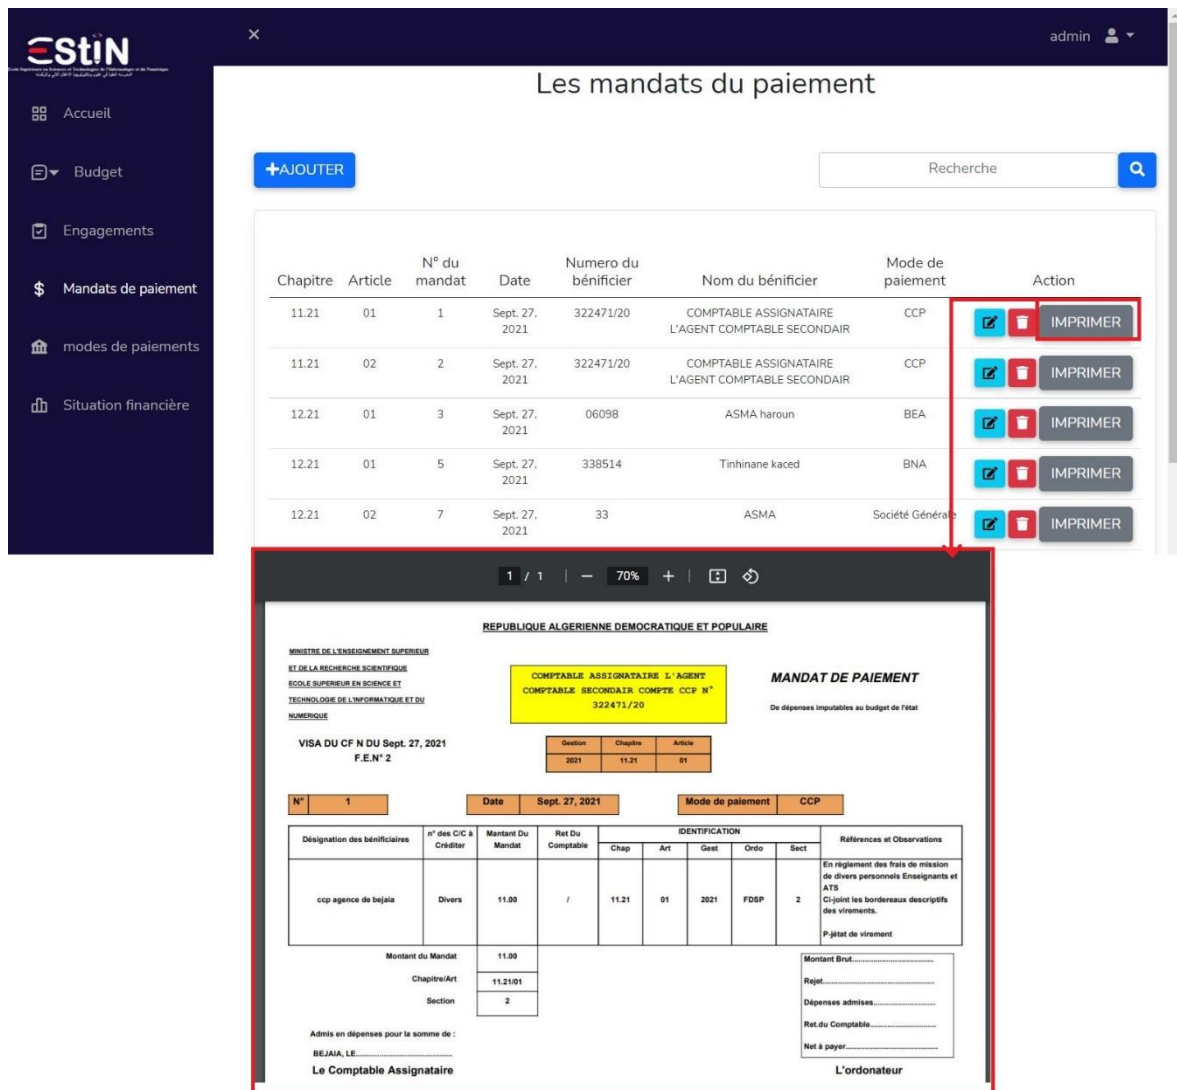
ESTIN

Ecole Supérieure en Sciences et Technologies de l'Informatique et du Numérique

Accueil

Budget

Engagements

Mandats de paiement

modes de paiements

Situation financière

×

admin

Les mandats du paiement

+AJOUTER

Recherche

| Chapitre | Article | N° du mandat | Date | Numero du bénificier | Nom du bénificier | Mode de paiement | Action |
|---|---|---|---|---|---|---|---|
| 11.21 | 01 | 1 | Sept. 27, 2021 | 322471/20 | COMPTABLE ASSIGNATAIRE L'AGENT COMPTABLE SECONDAIR | CCP | IMPRIMER |
| 11.21 | 02 | 2 | Sept. 27, 2021 | 322471/20 | COMPTABLE ASSIGNATAIRE L'AGENT COMPTABLE SECONDAIR | CCP | IMPRIMER |
| 12.21 | 01 | 3 | Sept. 27, 2021 | 06098 | ASMA haroun | BEA | IMPRIMER |
| 12.21 | 01 | 5 | Sept. 27, 2021 | 338514 | Tinhinane kaced | BNA | IMPRIMER |
| 12.21 | 02 | 7 | Sept. 27, 2021 | 33 | ASMA | Société Générale | IMPRIMER |

1 / 1 — 70% +

REPUBLIQUE ALGERIENNE DEMOCRATIQUE ET POPULAIRE

MINISTRE DE L'ENSEIGNEMENT SUPERIEUR ET DE LA RECHERCHE SCIENTIFIQUE ECOLE SUPERIEUR EN SCIENCE ET TECHNOLOGIE DE L'INFORMATIQUE ET DU NUMERIQUE

COMPTABLE ASSIGNATAIRE L'AGENT COMPTABLE SECONDAIR COMPTE CCP N° 322471/20

MANDAT DE PAIEMENT

De dépenses imputables au budget de l'état

VISA DU CF N DU Sept. 27, 2021
F.E.N° 2

| Gestion | Chapitre | Article |
|---|---|---|
| 2021 | 11.21 | 01 |

N° 1 Date Sept. 27, 2021 Mode de paiement CCP

| Désignation des bénificiaires | n° des C/C à Créditer | Mantant Du Mandat | Ret Du Comptable | Chap | Art | Gest | Ordo | Sect | Références et Observations |
|---|---|---|---|---|---|---|---|---|---|
| ccp agence de bejaia | Divers | 11.00 | / | 11.21 | 01 | 2021 | FDSP | 2 | En règlement des frais de mission de divers personnels Enseignants et ATS Ci-joint les bordereaux descriptifs des virements. P-jétat de virement |

(IDENTIFICATION)

Montant du Mandat 11.00
Chapitre/Art 11.21/01
Section 2

Montant Brut.......................
Rejet.......................
Dépenses admises.......................
Ret.du Comptable.......................
Net à payer.......................

Admis en dépenses pour la somme de :

BEJAIA, LE.......................

Le Comptable Assignataire

L'ordonateur